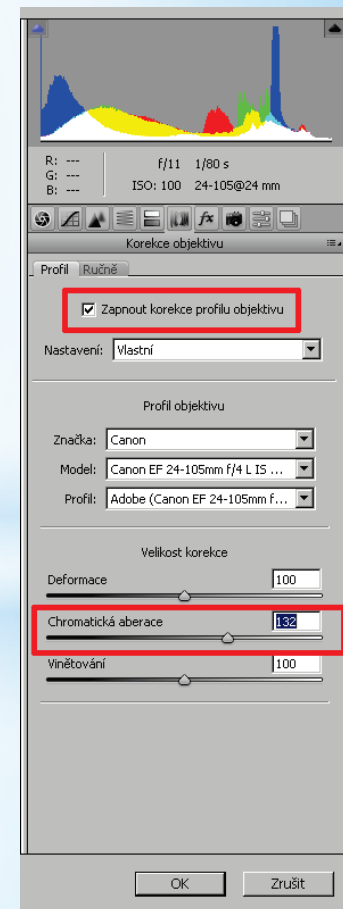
R: ---
G: ---
B: ---

f/11 1/80 s
ISO: 100 24-105@24 mm

Korekce objektivu

Profil Ručně

Zapnout korekce profilu objektivu

Nastavení: Vlastní

Profil objektivu

Značka: Canon
Model: Canon EF 24-105mm f/4 L IS ...
Profil: Adobe (Canon EF 24-105mm f...

Velikost korekce

Deformace 100

Chromatická aberace 132

Vinětování 100

OK Zrušit